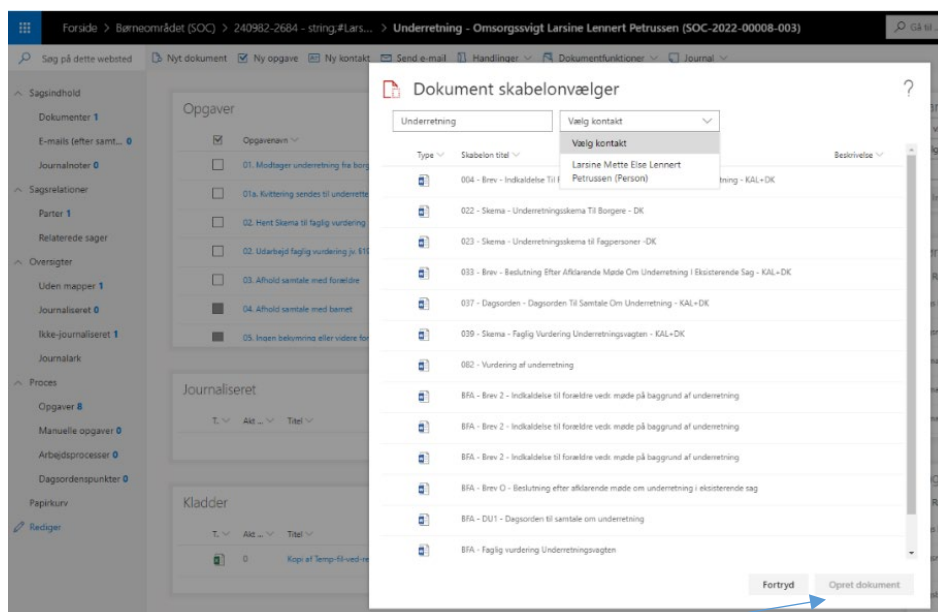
Forside > Børneområdet (SOC) > 240982-2684 - string,#Lars... > Underretning - Omsorgssvigt Larsine Lennert Petrussen (SOC-2022-00008-003)

Gå til

Søg på dette websted

Nyt dokument  Ny opgave  Ny kontakt  Send e-mail  Handlinger  Dokumentfunktioner  Journal

Sagsindhold
Dokumenter 1
E-mails (efter samt... 0
Journalnoter 0
Sagsrelationer
Parter 1
Relaterede sager
Oversigter
Uden mapper 1
Journaliseret 0
Ikke-journaliseret 1
Journalark
Proces
Opgaver 8
Manuelle opgaver 0
Arbejdsprocesser 0
Dagsordenspunkter 0
Papirkurv
Rediger

Opgaver
Opgavenavn
01. Modtager underretning fra borg
01a. Kvittering sendes til underrette
02. Hent Skema til faglig vurdering
02. Udarbejd faglig vurdering jv. §1
03. Afhold samtale med forældre
04. Afhold samtale med barnet
05. Ingen bekymring eller videre fo

Journaliseret
T... Akt ... Titel

Kladder
T... Akt ... Titel
0 Kopi af Temp-fil-ved-re

Dokument skabelonvælger

Underretning
Vælg kontakt
Vælg kontakt
Larsine Mette Else Lennert Petrussen (Person)

Type
Skabelon titel
Beskrivelse

004 - Brev - Indkaldelse Til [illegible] tning - KAL+DK
022 - Skema - Underretningsskema Til Borgere - DK
023 - Skema - Underretningsskema Til Fagpersoner -DK
033 - Brev - Beslutning Efter Afklarende Møde Om Underretning I Eksisterende Sag - KAL+DK
037 - Dagsorden - Dagsorden Til Samtale Om Underretning - KAL+DK
039 - Skema - Faglig Vurdering Underretningsvagten - KAL+DK
082 - Vurdering af underretning
BFA - Brev 2 - Indkaldelse til forældre vedr. møde på baggrund af underretning
BFA - Brev 2 - Indkaldelse til forældre vedr. møde på baggrund af underretning
BFA - Brev 2 - Indkaldelse til forældre vedr. møde på baggrund af underretning
BFA - Brev O - Beslutning efter afklarende møde om underretning i eksisterende sag
BFA - DU1 - Dagsorden til samtale om underretning
BFA - Faglig vurdering Underretningsvagten

Fortryd
Opret dokument